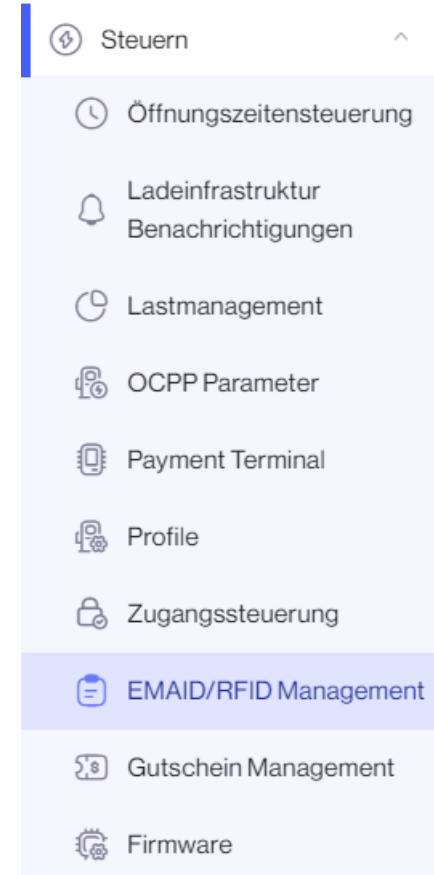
Steuern

Öffnungszeitensteuerung

Ladeinfrastruktur Benachrichtigungen

Lastmanagement

OCPP Parameter

Payment Terminal

Profile

Zugangssteuerung

EMAID/RFID Management

Gutschein Management

Firmware